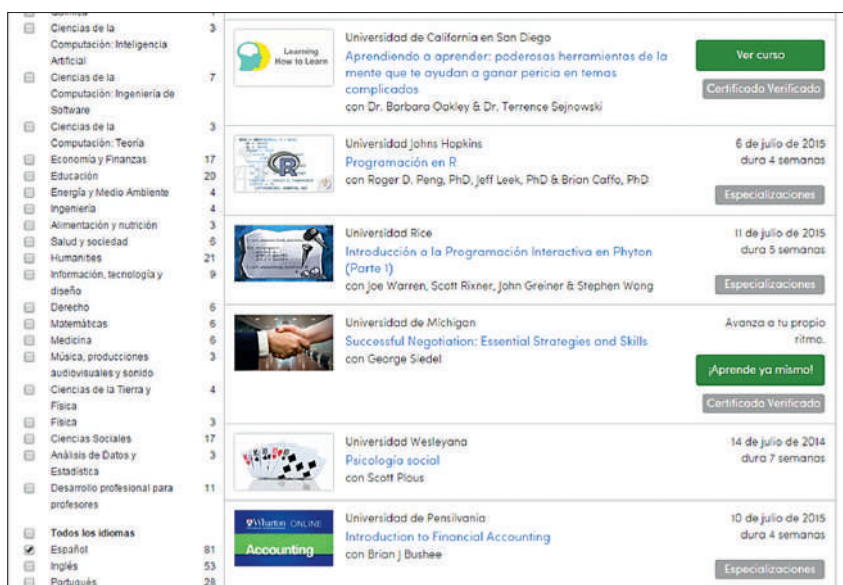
Química

Ciencias de la Computación: Inteligencia Artificial 3
Ciencias de la Computación: Ingeniería de Software 7
Ciencias de la Computación: Teoría 3
Economía y Finanzas 17
Educación 20
Energía y Medio Ambiente 4
Ingeniería 4
Alimentación y nutrición 3
Salud y sociedad 6
Humanities 21
Información, tecnología y diseño 9
Derecho 6
Matemáticas 6
Medicina 6
Música, producciones audiovisuales y sonido 3
Ciencias de la Tierra y Física 4
Física 3
Ciencias Sociales 17
Análisis de Datos y Estadística 3
Desarrollo profesional para profesores 11

Todos los idiomas
Español 81
Inglés 53
Portugués 28

Learning How to Learn
Universidad de California en San Diego
Aprendiendo a aprender: poderosas herramientas de la mente que te ayudan a ganar pericia en temas complicados
con Dr. Barbara Oakley & Dr. Terrence Sejnowski
Ver curso
Certificado Verificado

Universidad Johns Hopkins
Programación en R
con Roger D. Peng, PhD, Jeff Leek, PhD & Brian Caffo, PhD
6 de julio de 2015
dura 4 semanas
Especializaciones

Universidad Rice
Introducción a la Programación Interactiva en Phyton (Parte 1)
con Joe Warren, Scott Rixner, John Greiner & Stephen Wong
11 de julio de 2015
dura 5 semanas
Especializaciones

Universidad de Michigan
Successful Negotiation: Essential Strategies and Skills
con George Siedel
Avanza a tu propio ritmo.
¡Aprende ya mismo!
Certificado Verificado

Universidad Wesleyana
Psicología social
con Scott Plous
14 de julio de 2014
dura 7 semanas

Wharton ONLINE
Accounting
Universidad de Pensilvania
Introduction to Financial Accounting
con Brian J Bushee
10 de julio de 2015
dura 4 semanas
Especializaciones